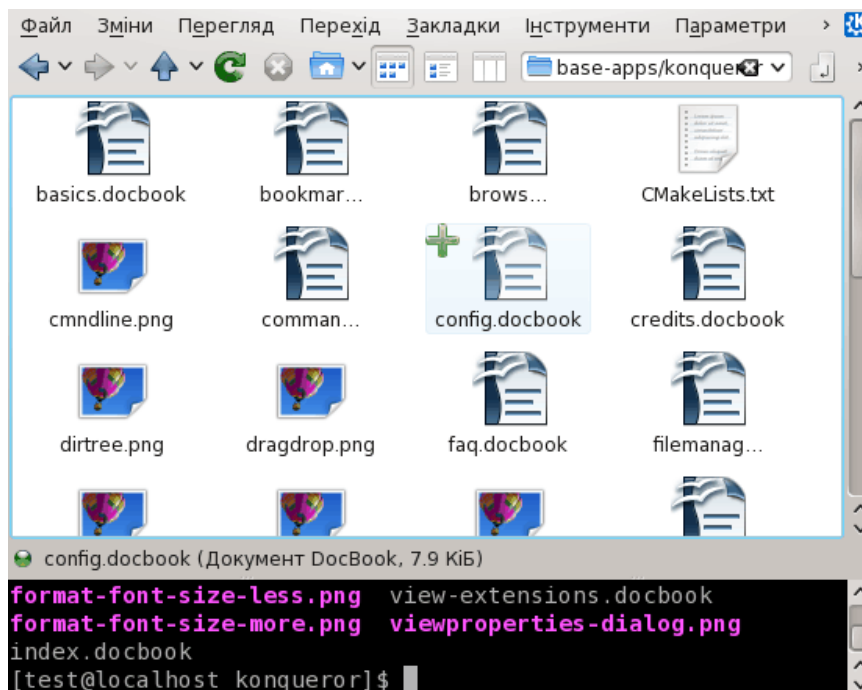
Файл Зміни Перегляд Перехід Закладки Інструменти Параметри ›

base-apps/konquer

basics.docbook
bookmar...
brows...
CMakeLists.txt
cmndline.png
comman...
config.docbook
credits.docbook
dirtree.png
dragdrop.png
faq.docbook
filemanag...

config.docbook (Документ DocBook, 7.9 КіБ)

format-font-size-less.png view-extensions.docbook
format-font-size-more.png viewproperties-dialog.png
index.docbook
[test@localhost konqueror]$